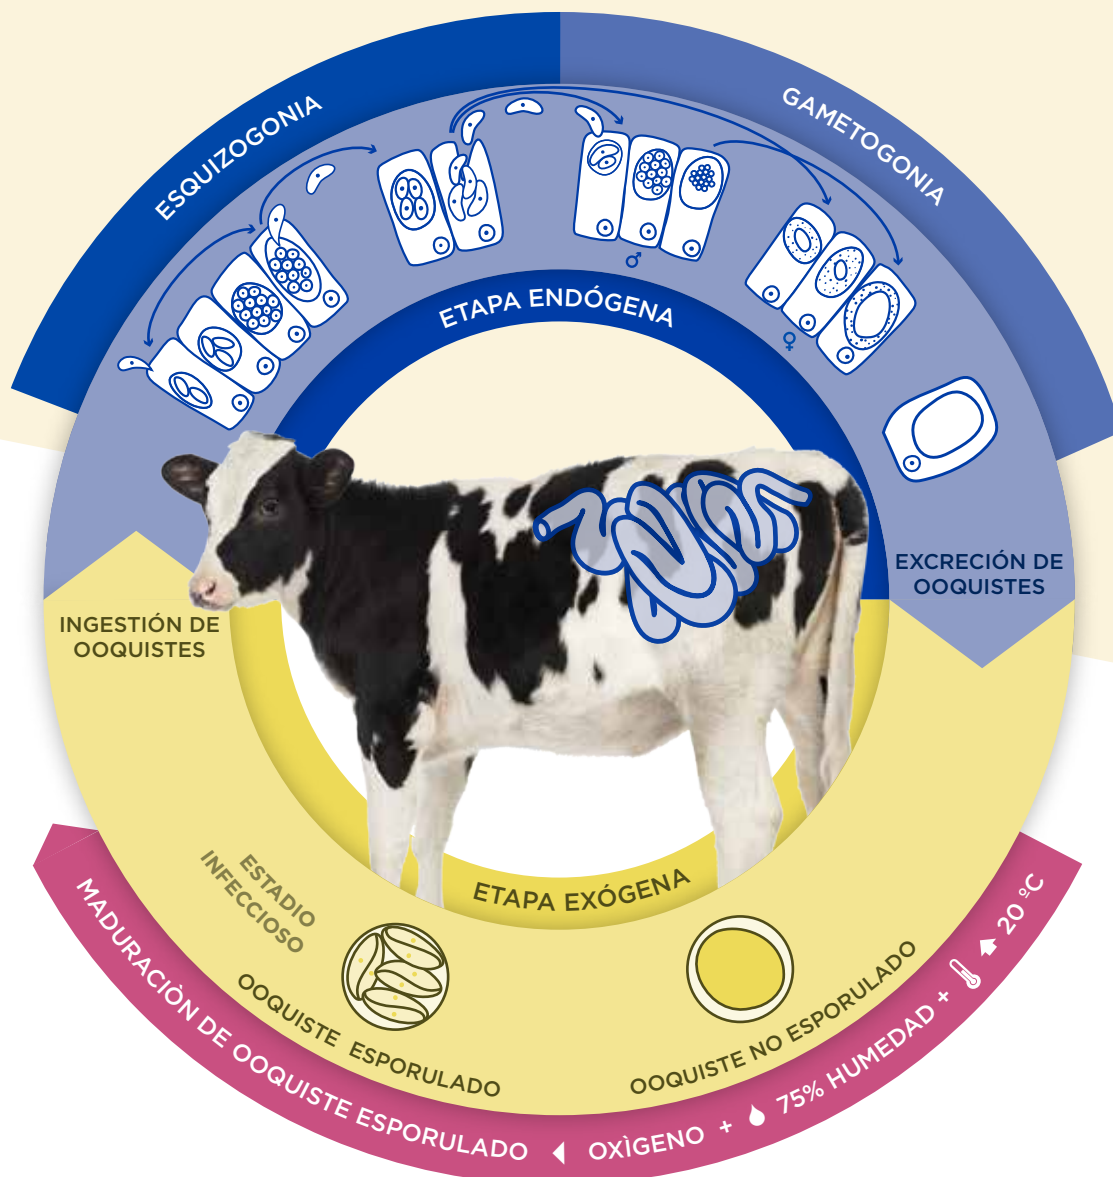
ESQUIZOGONIA

GAMETOGONIA

♂

♀

ETAPA ENDÓGENA

EXCRECIÓN DE OOQUISTES

INGESTIÓN DE OOQUISTES

ESTADIO INFECCIOSO

ETAPA EXÓGENA

OOQUISTE ESPORULADO

OOQUISTE NO ESPORULADO

MADURACIÓN DE OOQUISTE ESPORULADO OXÌGENO + 75% HUMEDAD + 20 ºC